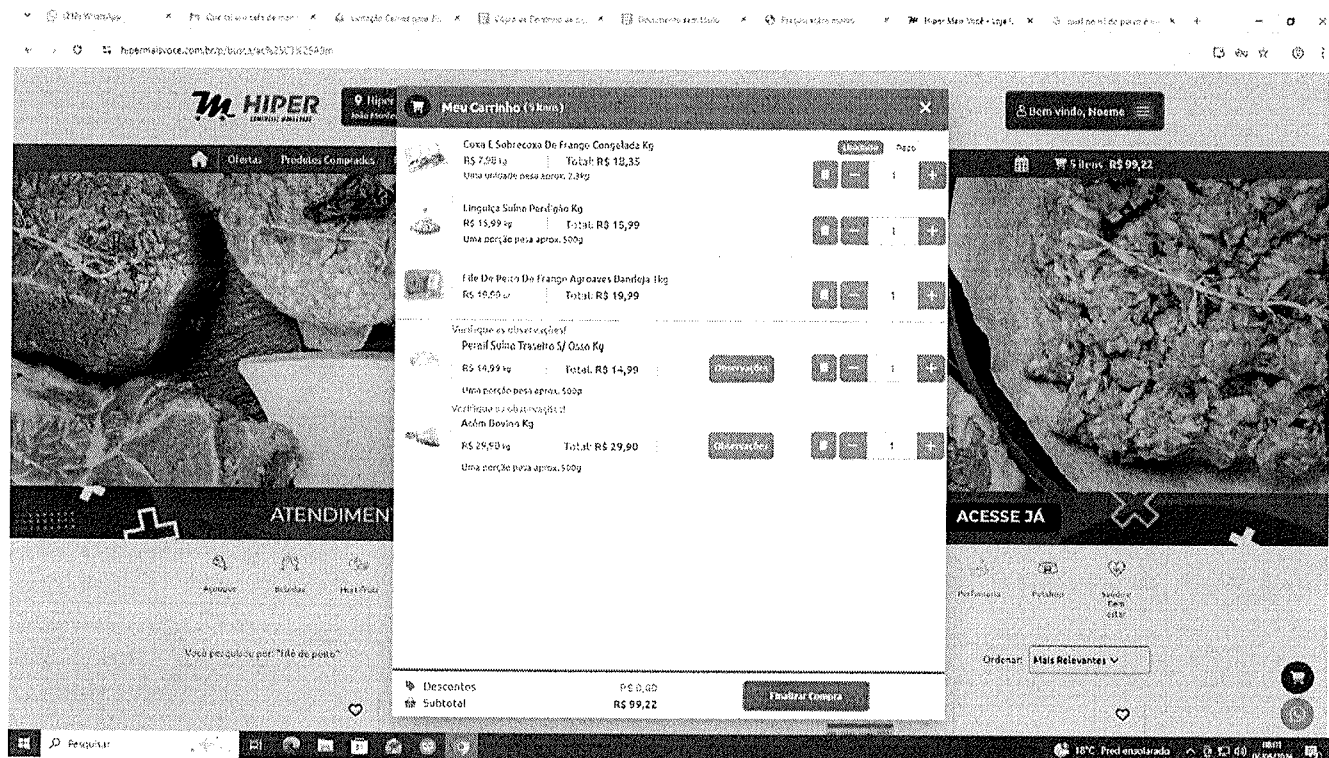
(18) WhatsApp | Hiper Mais Você - Loja | qual perfil de para e...

hipermaisvoce.com.br/p/busca

HIPER

Ofertas | Produtos Comprados

Meu Carrinho (5 itens)

Coxa E Sobrecoxa De Frango Congelada Kg
R$ 7,98 kg | Total: R$ 18,35
Uma unidade pesa aprox. 2,3kg
Unidade | Peso
1

Linguiça Suína Perdigão Kg
R$ 15,99 kg | Total: R$ 15,99
Uma porção pesa aprox. 500g
1

Filé De Peito De Frango Agroaves Bandeja 1kg
R$ 19,99 un | Total: R$ 19,99
1

Verifique as observações!
Pernil Suíno Traseiro S/ Osso Kg
R$ 14,99 kg | Total: R$ 14,99
Uma porção pesa aprox. 500g
Observações
1

Verifique as observações!
Acém Bovino Kg
R$ 29,90 kg | Total: R$ 29,90
Uma porção pesa aprox. 500g
Observações
1

Bem vindo, Noeme

5 itens R$ 99,22

ATENDIMEN

ACESSE JÁ

Açougue | Bebidas | Hortifruti

Perfumaria | Petshop | Saudável

Você pesquisou por: "filé de peito"

Ordenar: Mais Relevantes

Descontos R$ 0,00
Subtotal R$ 99,22
Finalizar Compra

Pesquisar

18°C Pred ensolarado